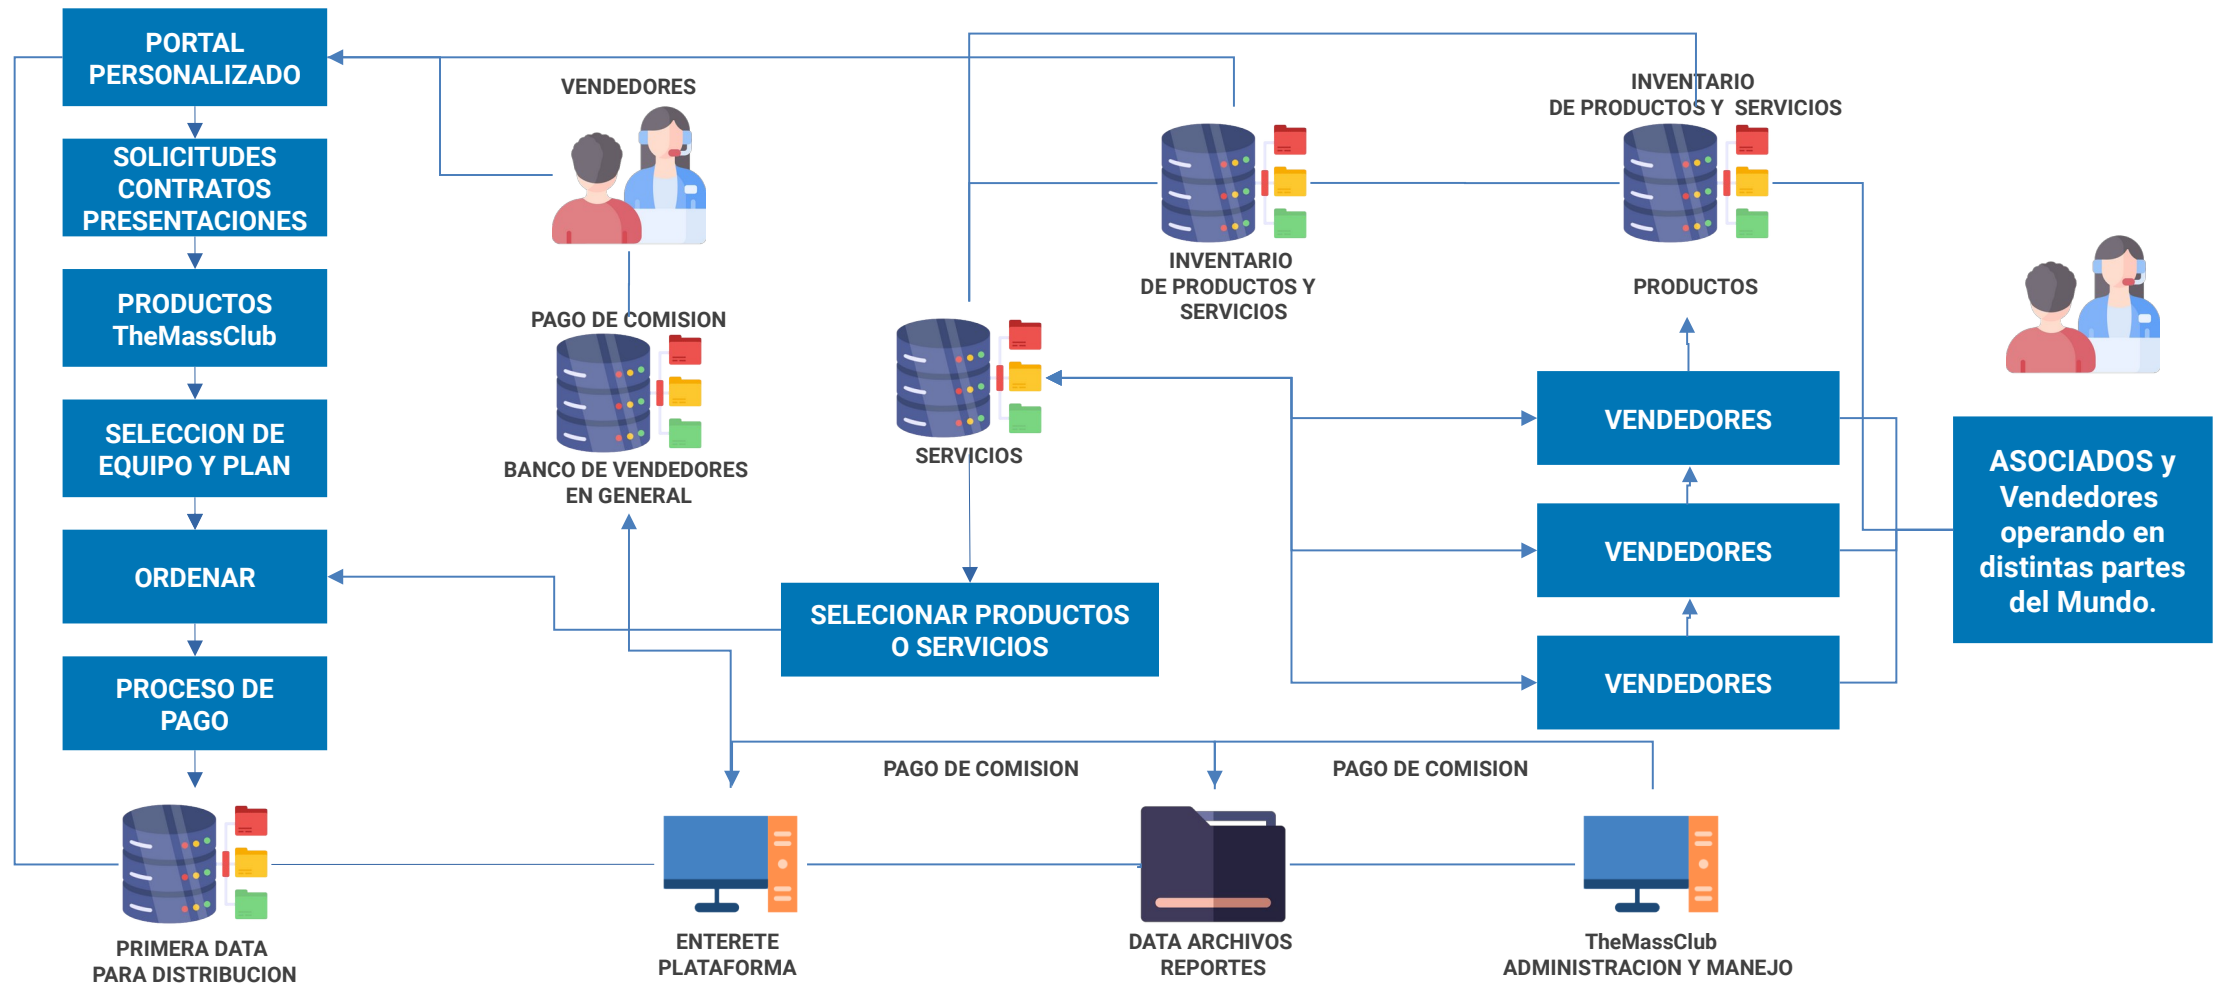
PORTAL PERSONALIZADO

SOLICITUDES CONTRATOS PRESENTACIONES

PRODUCTOS TheMassClub

SELECCION DE EQUIPO Y PLAN

ORDENAR

PROCESO DE PAGO

PRIMERA DATA PARA DISTRIBUCION

VENDEDORES

PAGO DE COMISION

BANCO DE VENDEDORES EN GENERAL

SERVICIOS

SELECIONAR PRODUCTOS O SERVICIOS

INVENTARIO DE PRODUCTOS Y SERVICIOS

INVENTARIO DE PRODUCTOS Y SERVICIOS

PRODUCTOS

VENDEDORES

VENDEDORES

VENDEDORES

ASOCIADOS y Vendedores operando en distintas partes del Mundo.

PAGO DE COMISION

PAGO DE COMISION

ENTERETE PLATAFORMA

DATA ARCHIVOS REPORTES

TheMassClub ADMINISTRACION Y MANEJO